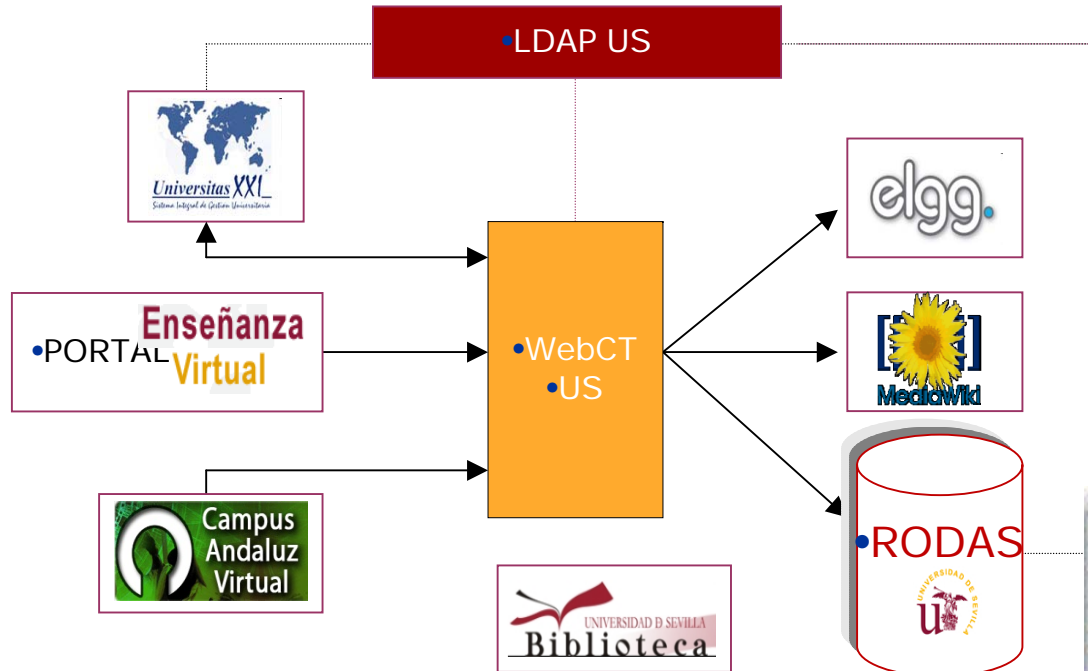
•LDAP US

Universitas XXI
Sistema Integral de Gestión Universitaria

elgg.

•PORTAL Enseñanza Virtual

•WebCT •US

MediaWiki

Campus Andaluz Virtual

•RODAS

UNIVERSIDAD DE SEVILLA

UNIVERSIDAD D SEVILLA Biblioteca